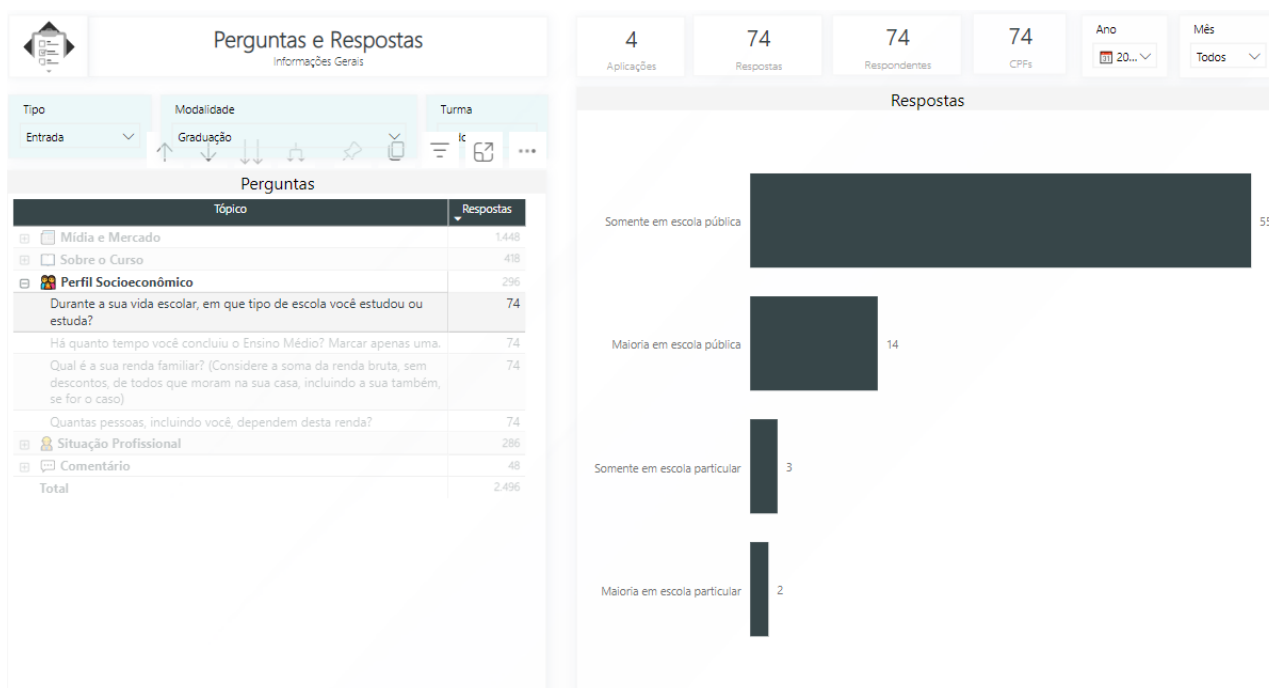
Perguntas e Respostas
Informações Gerais

4
Aplicações

74
Respostas

74
Respondentes

74
CPFs

Ano
20...

Mês
Todos

Tipo
Entrada

Modalidade
Graduação

Turma

Perguntas

| Tópico | Respostas |
|---|---|
| Mídia e Mercado | 1.448 |
| Sobre o Curso | 418 |
| Perfil Socioeconômico | 296 |
| Durante a sua vida escolar, em que tipo de escola você estudou ou estuda? | 74 |
| Há quanto tempo você concluiu o Ensino Médio? Marcar apenas uma. | 74 |
| Qual é a sua renda familiar? (Considere a soma da renda bruta, sem descontos, de todos que moram na sua casa, incluindo a sua também, se for o caso) | 74 |
| Quantas pessoas, incluindo você, dependem desta renda? | 74 |
| Situação Profissional | 286 |
| Comentário | 48 |
| Total | 2.496 |

Respostas

Somente em escola pública 55
Maioria em escola pública 14
Somente em escola particular 3
Maioria em escola particular 2